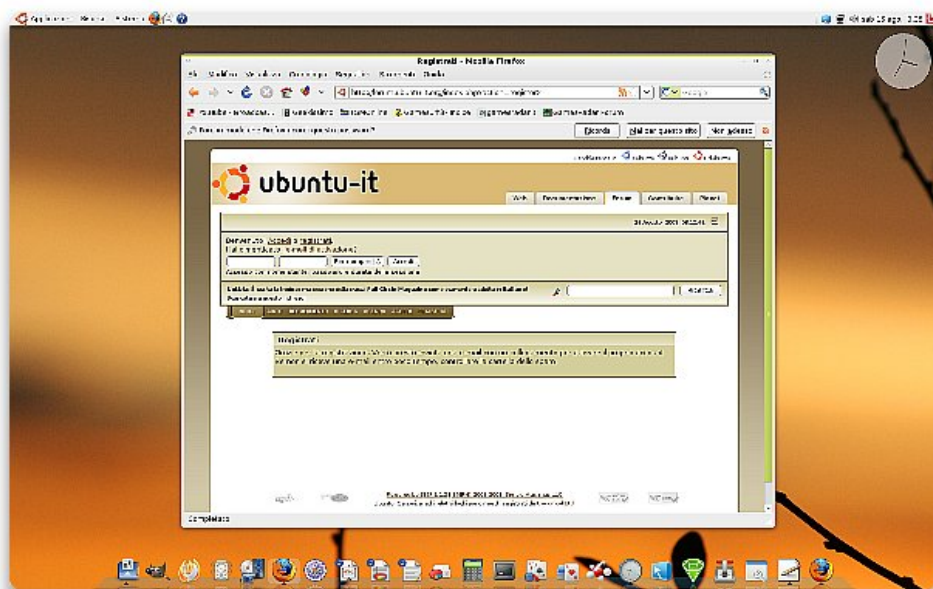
Applicazioni Risorse Sistema

sab 18 ago, 3:25

Registrati - Mozilla Firefox

File Modifica Visualizza Cronologia Segnalibri Strumenti Aiuto

Ricorda | Mai per questo sito | Non adesso

ubuntu-it

Web Documentazione Forum Comunità Planet

Benvenuto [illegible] Login o registrati.

Login Cerca

Registrati

Completato